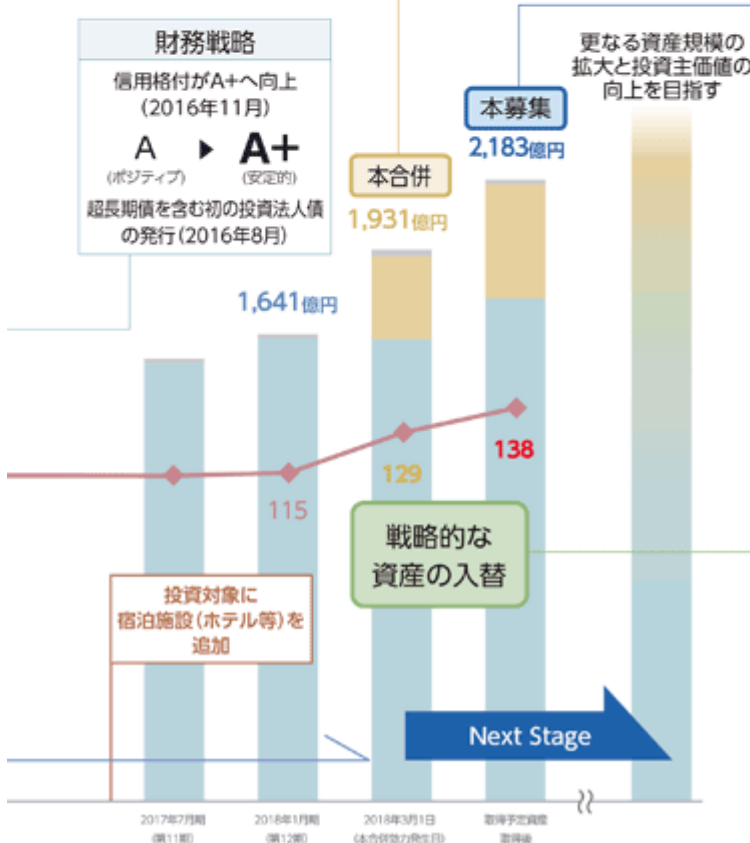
財務戦略

信用格付がA+へ向上（2016年11月）

A（ポジティブ） ▶ A+（安定的）

超長期債を含む初の投資法人債の発行（2016年8月）

本合併

本募集

更なる資産規模の拡大と投資主価値の向上を目指す

2,183億円

1,931億円

1,641億円

115

129

138

戦略的な資産の入替

投資対象に宿泊施設（ホテル等）を追加

Next Stage

2017年7月期（第11期）

2018年1月期（第12期）

2018年3月1日（本合併効力発生日）

取得予定資産取得後